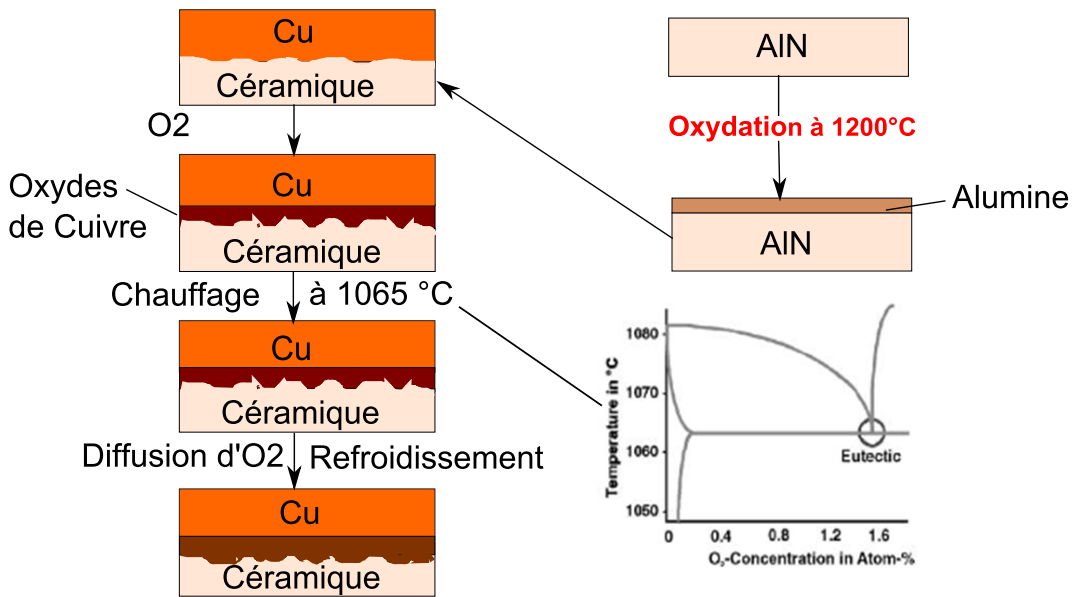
Cu
Céramique
O2
Cu
Oxydes de Cuivre
Céramique
Chauffage à 1065 °C
Cu
Céramique
Diffusion d'O2 Refroidissement
Cu
Céramique

AlN
Oxydation à 1200°C
Alumine
AlN

1080
1070
1060
1050
Temperature in °C
Eutectic
0 0.4 0.8 1.2 1.6
$O_2$-Concentration in Atom-%